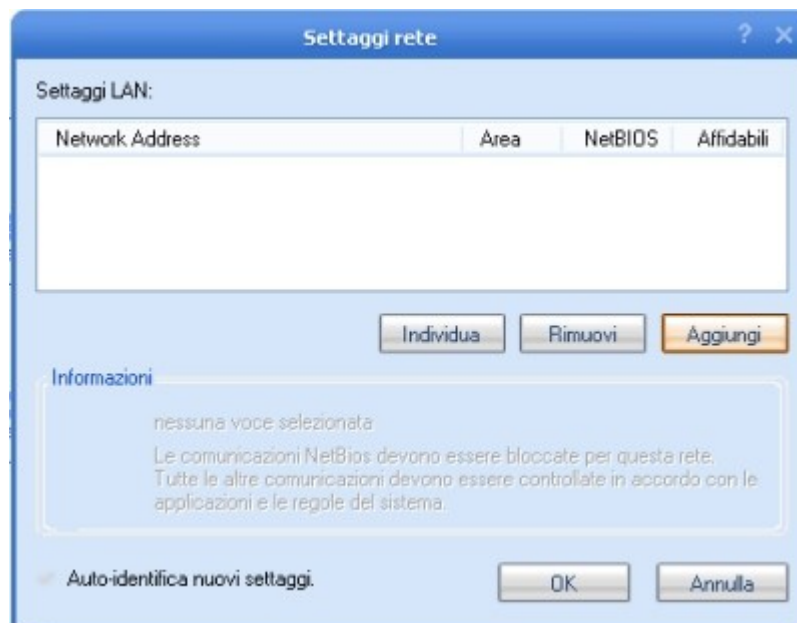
Settaggi rete

? ×

Settaggi LAN:

| Network Address | Area | NetBIOS | Affidabili |
|---|---|---|---|

Individua

Rimuovi

Aggiungi

Informazioni

nessuna voce selezionata

Le comunicazioni NetBios devono essere bloccate per questa rete. Tutte le altre comunicazioni devono essere controllate in accordo con le applicazioni e le regole del sistema.

Auto-identifica nuovi settaggi.

OK

Annulla